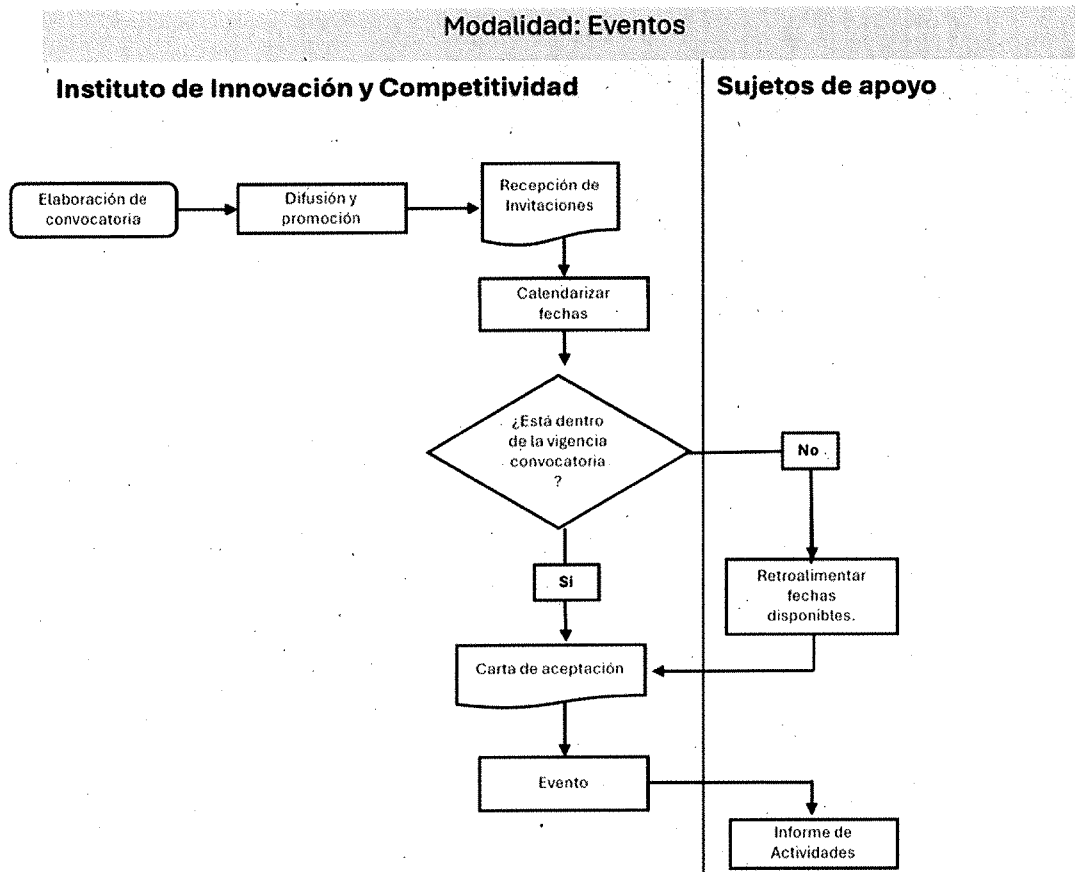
Modalidad: Eventos

Instituto de Innovación y Competitividad

Sujetos de apoyo

Elaboración de convocatoria

Difusión y promoción

Recepción de Invitaciones

Calendarizar fechas

¿Está dentro de la vigencia convocatoria ?

No

Si

Retroalimentar fechas disponibtes.

Carta de aceptación

Evento

Informe de Actividades